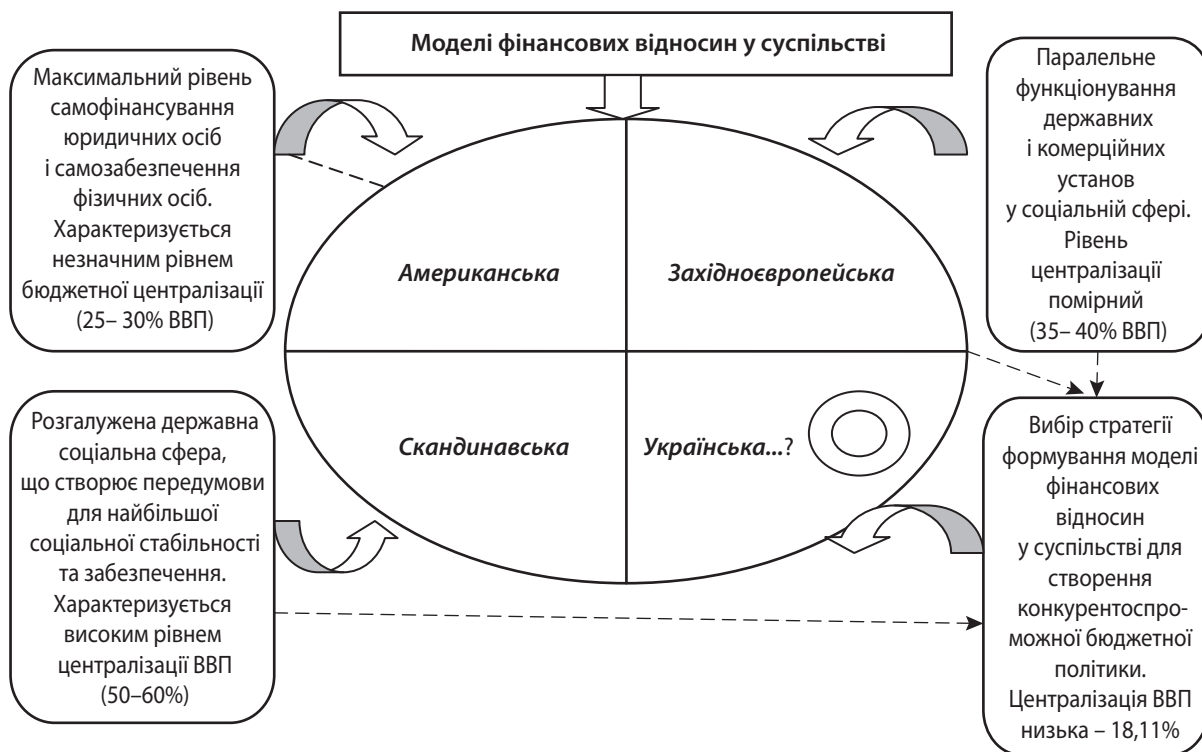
Моделі фінансових відносин у суспільстві

Максимальний рівень самофінансування юридичних осіб і самозабезпечення фізичних осіб. Характеризується незначним рівнем бюджетної централізації (25– 30% ВВП)

Паралельне функціонування державних і комерційних установ у соціальній сфері. Рівень централізації помірний (35– 40% ВВП)

Американська

Західноєвропейська

Скандинавська

Українська...?

Розгалужена державна соціальна сфера, що створює передумови для найбільшої соціальної стабільності та забезпечення. Характеризується високим рівнем централізації ВВП (50–60%)

Вибір стратегії формування моделі фінансових відносин у суспільстві для створення конкурентоспроможної бюджетної політики. Централізація ВВП низька – 18,11%